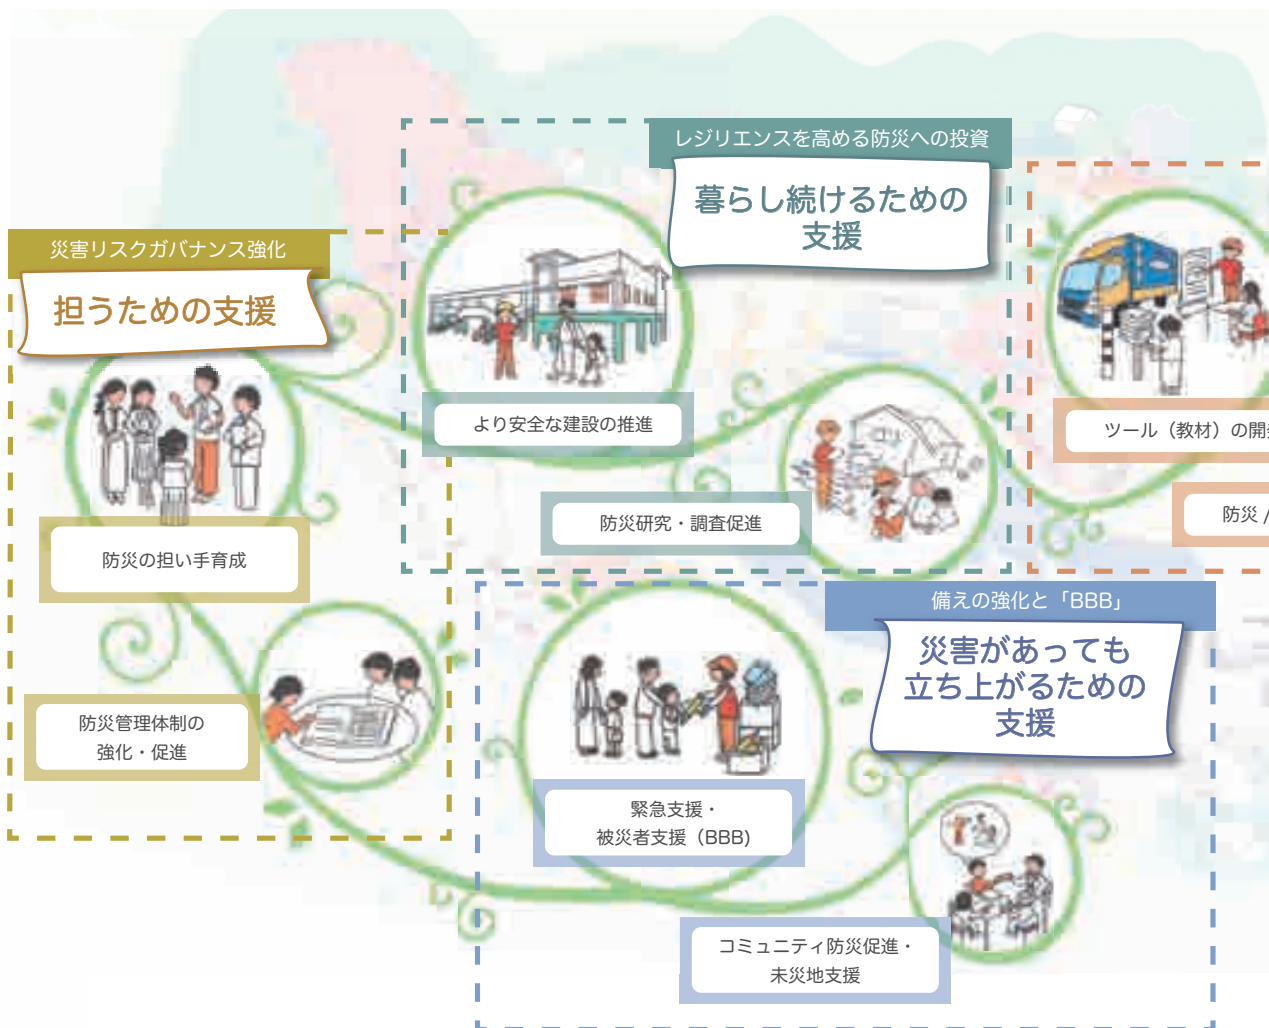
レジリエンスを高める防災への投資

暮らし続けるための支援

災害リスクガバナンス強化

担うための支援

より安全な建設の推進

ツール（教材）の開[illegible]

防災研究・調査促進

防災 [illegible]

防災の担い手育成

備えの強化と「BBB」

災害があっても立ち上がるための支援

防災管理体制の強化・促進

緊急支援・被災者支援（BBB）

コミュニティ防災促進・未災地支援